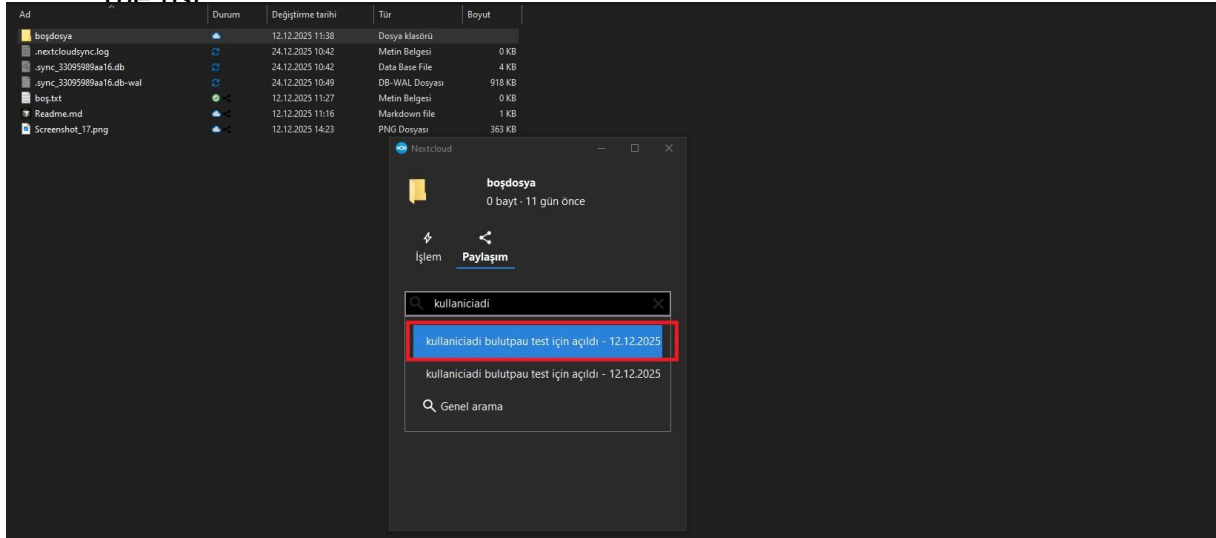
| Ad | Durum | Değiştirme tarihi | Tür | Boyut |
|---|---|---|---|---|
| boşdosya | | 12.12.2025 11:38 | Dosya klasörü | |
| .nextcloudsync.log | | 24.12.2025 10:42 | Metin Belgesi | 0 KB |
| .sync_33095989aa16.db | | 24.12.2025 10:42 | Data Base File | 4 KB |
| .sync_33095989aa16.db-wal | | 24.12.2025 10:49 | DB-WAL Dosyası | 918 KB |
| boş.txt | | 12.12.2025 11:27 | Metin Belgesi | 0 KB |
| Readme.md | | 12.12.2025 11:16 | Markdown file | 1 KB |
| Screenshot_17.png | | 12.12.2025 14:23 | PNG Dosyası | 363 KB |

Nextcloud

boşdosya
0 bayt · 11 gün önce

İşlem
Paylaşım

kullaniciadi

kullaniciadi bulutpau test için açıldı - 12.12.2025
kullaniciadi bulutpau test için açıldı - 12.12.2025
Genel arama